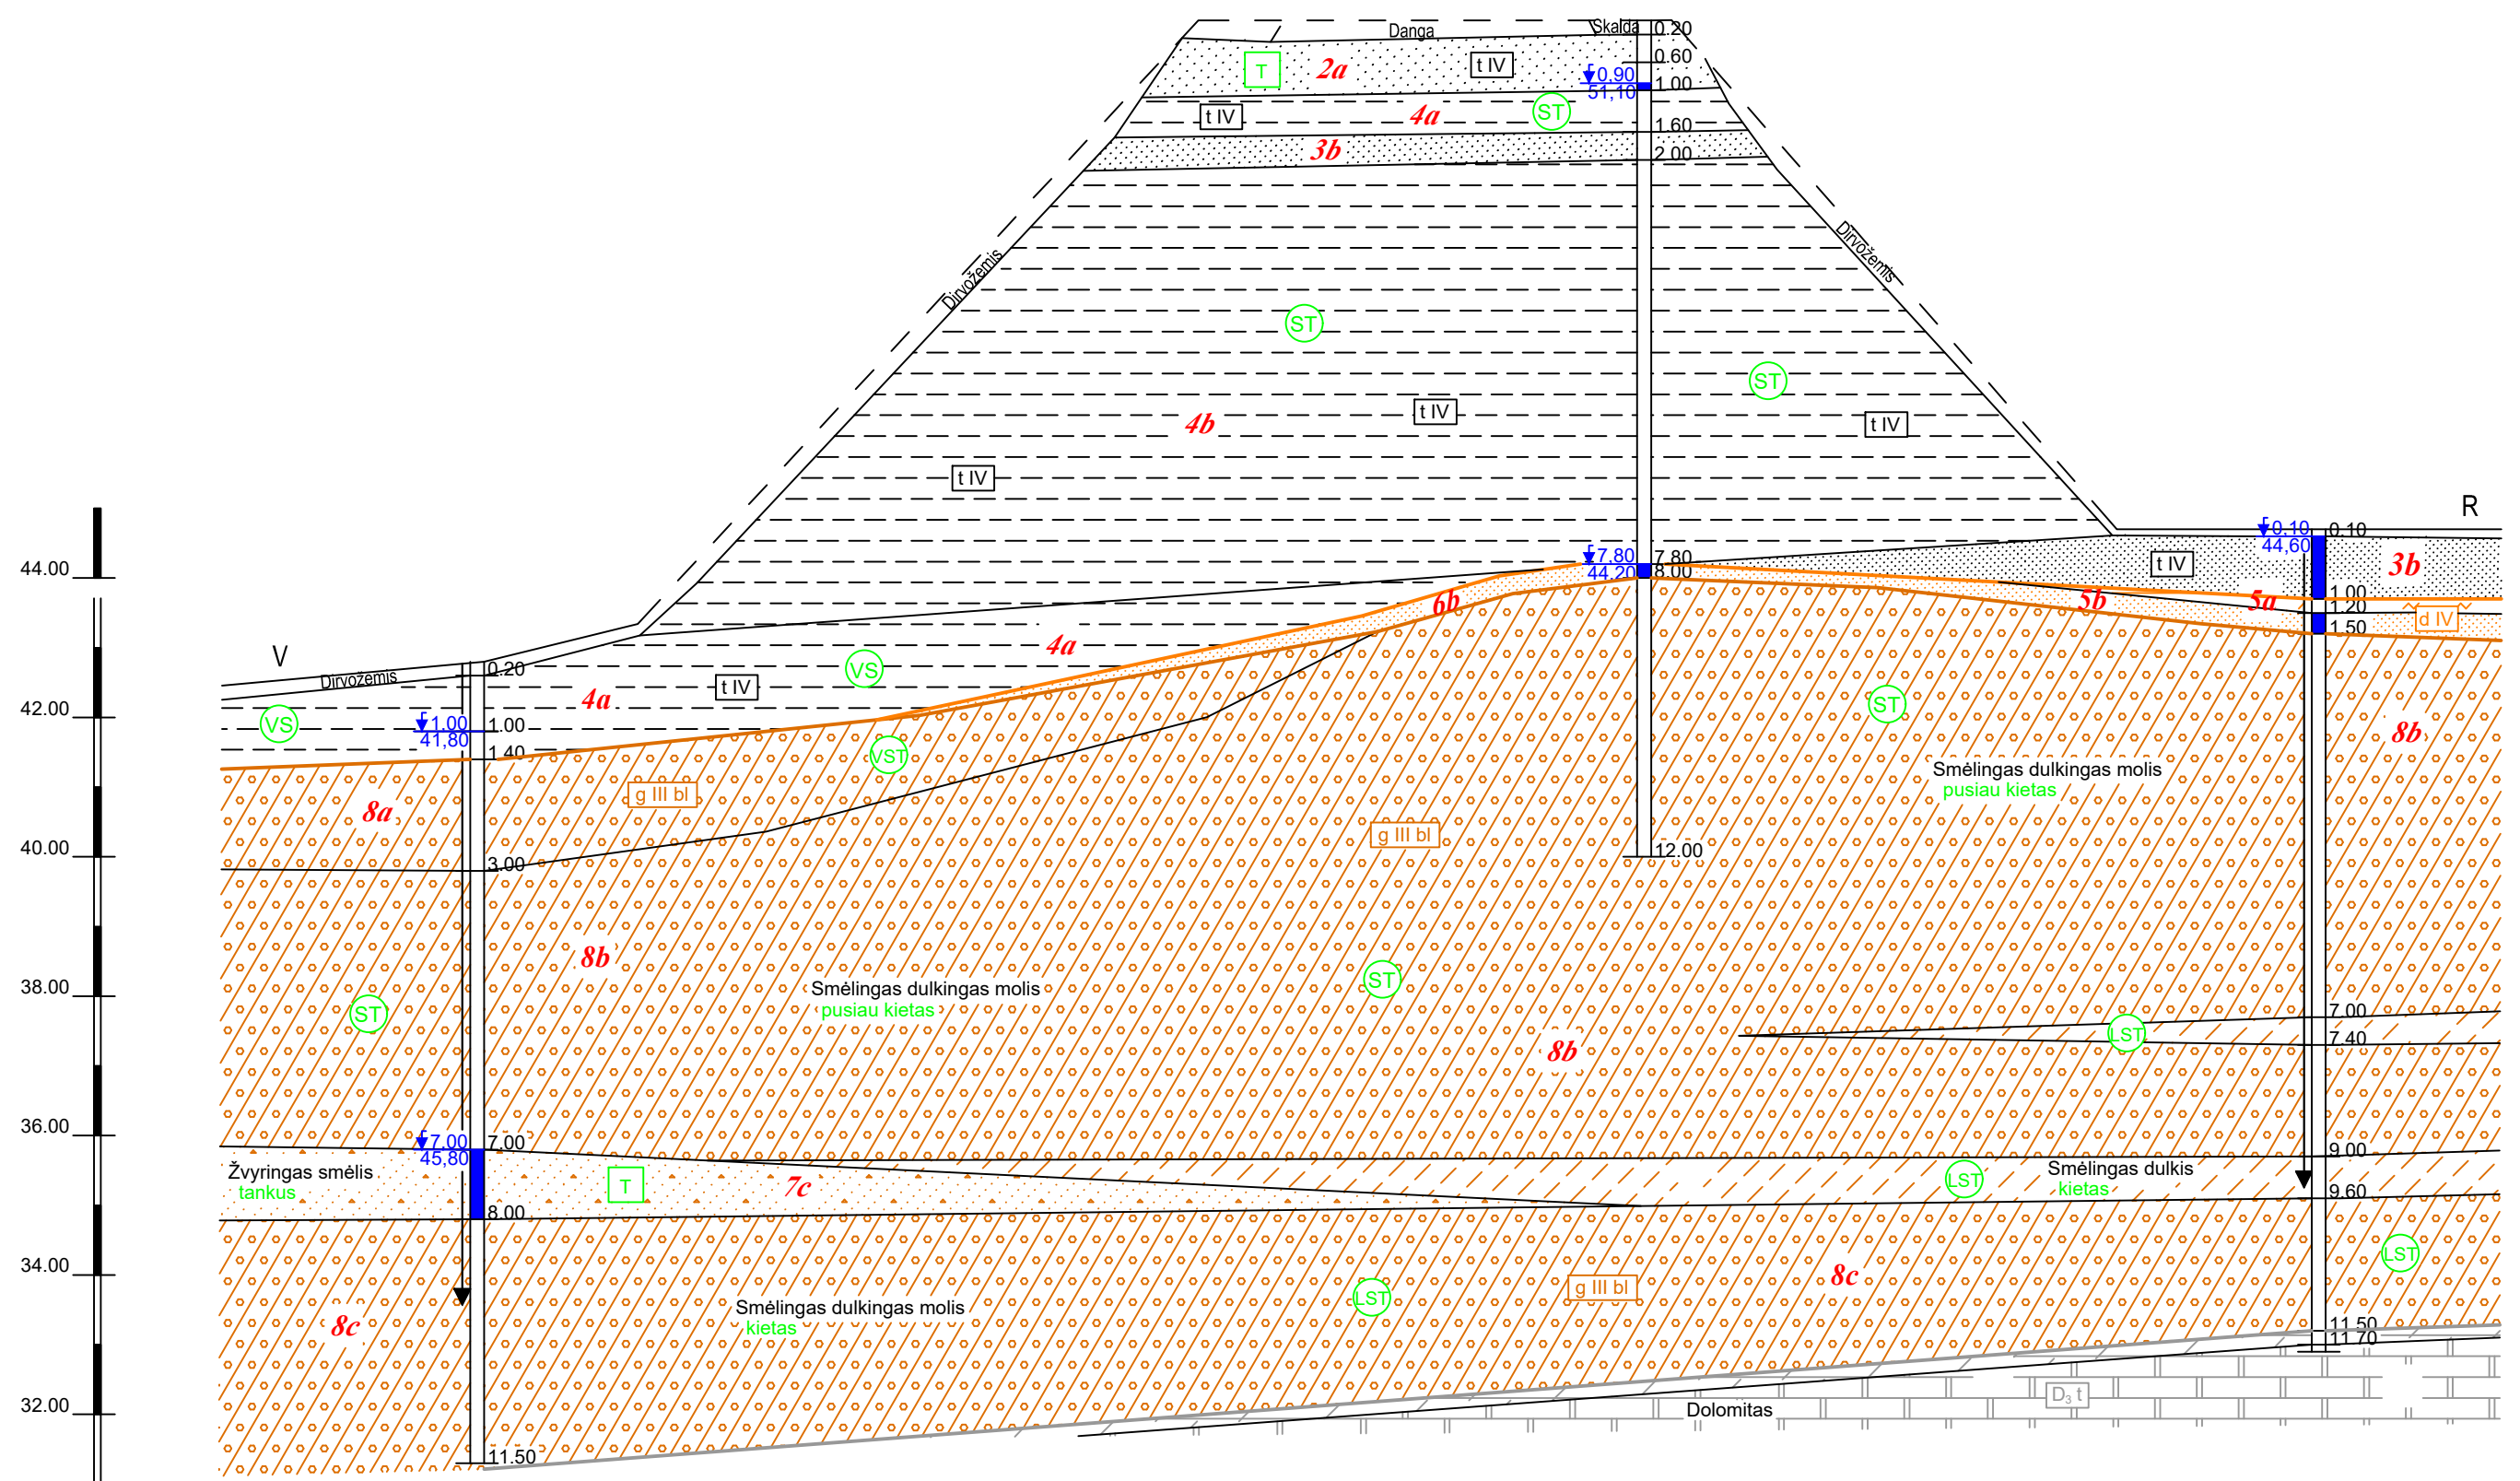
Danga
Skalda
0.20
0.60
T
2a
t IV
0.90
51,10
1.00
t IV
4a
ST
1.60
3b
2.00
Dirvožemis
Dirvožemis
ST
ST
t IV
4b
t IV
t IV
R
0.10
44,60
0.10
3b
7.80
44,20
7.80
8.00
t IV
1.00
1.20
1.50
6b
5b
5a
d IV
44.00
V
4a
Dirvožemis
0.20
VS
4a
t IV
42.00
VS
1.00
41,80
1.00
1.40
VST
ST
8b
Smėlingas dulkingas molis
pusiau kietas
8a
g III bl
g III bl
40.00
12.00
3.00
8b
38.00
ST
Smėlingas dulkingas molis
pusiau kietas
ST
7.00
LST
7.40
8b
36.00
7.00
45,80
7.00
Žvyringas smėlis
tankus
T
7c
9.00
LST
Smėlingas dulkis
kietas
9.60
8.00
34.00
LST
g III bl
8c
LST
Smėlingas dulkingas molis
kietas
8c
11.50
11.70
$D_3$ t
Dolomitas
32.00
11.50